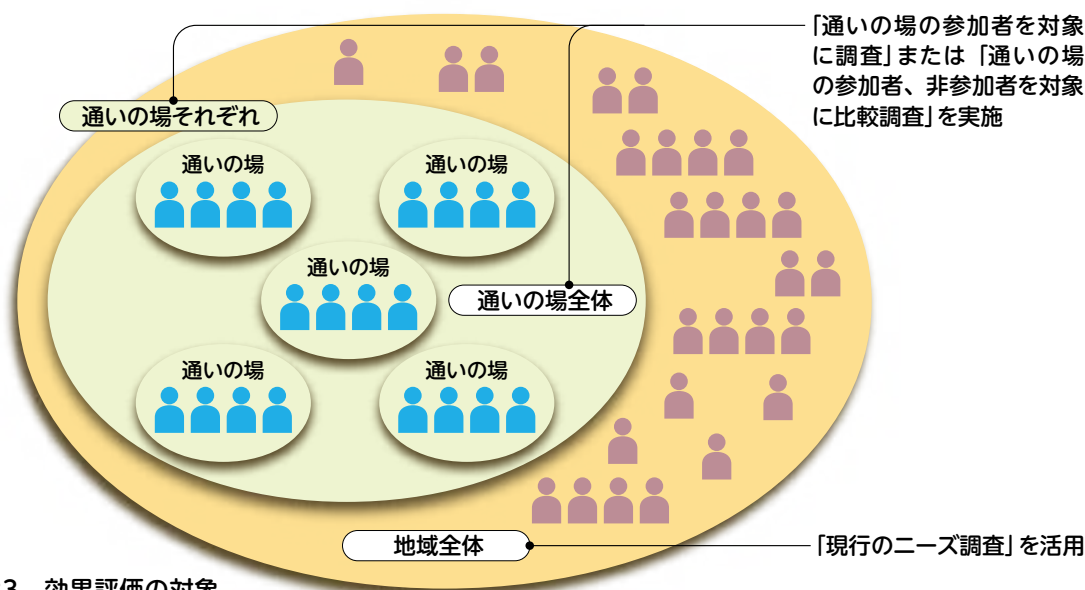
「通いの場の参加者を対象に調査」または「通いの場の参加者、非参加者を対象に比較調査」を実施

通いの場それぞれ

通いの場

通いの場

通いの場

通いの場全体

通いの場

通いの場

地域全体

「現行のニーズ調査」を活用

3　効果評価の対象